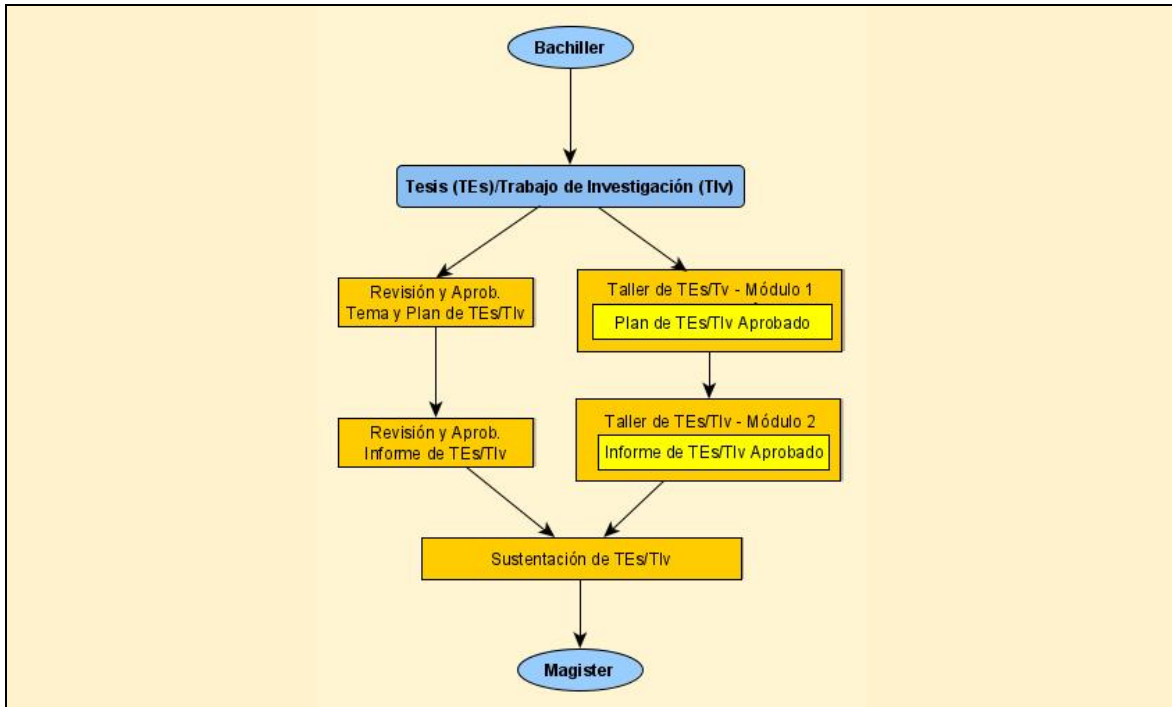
Bachiller

Tesis (TEs)/Trabajo de Investigación (TIv)

Revisión y Aprob.
Tema y Plan de TEs/TIv

Taller de TEs/Tv - Módulo 1

Plan de TEs/TIv Aprobado

Revisión y Aprob.
Informe de TEs/TIv

Taller de TEs/TIv - Módulo 2

Informe de TEs/TIv Aprobado

Sustentación de TEs/TIv

Magister